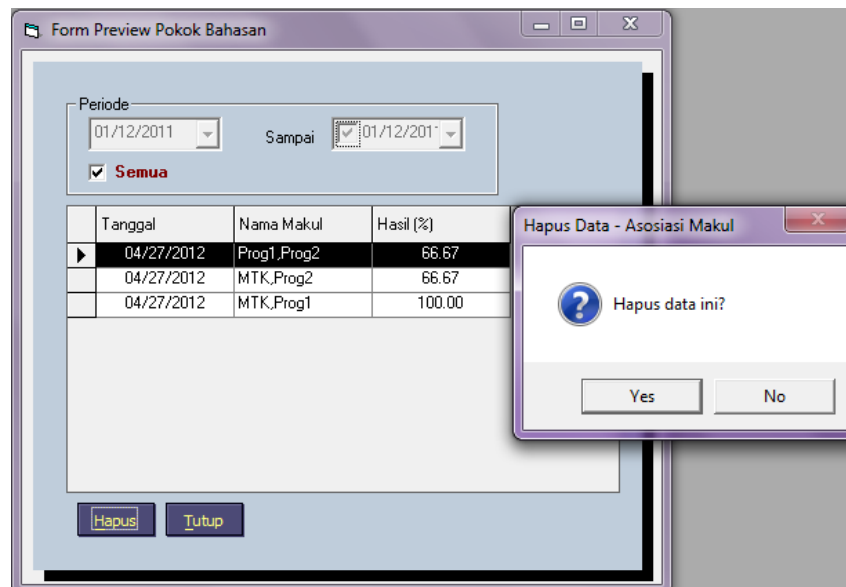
Form Preview Pokok Bahasan

Periode

01/12/2011

Sampai

01/12/2011

Semua

| | Tanggal | Nama Makul | Hasil (%) |
|---|---|---|---|
| ▶ | 04/27/2012 | Prog1,Prog2 | 66.67 |
| | 04/27/2012 | MTK,Prog2 | 66.67 |
| | 04/27/2012 | MTK,Prog1 | 100.00 |

Hapus

Tutup

Hapus Data - Asosiasi Makul

Hapus data ini?

Yes

No